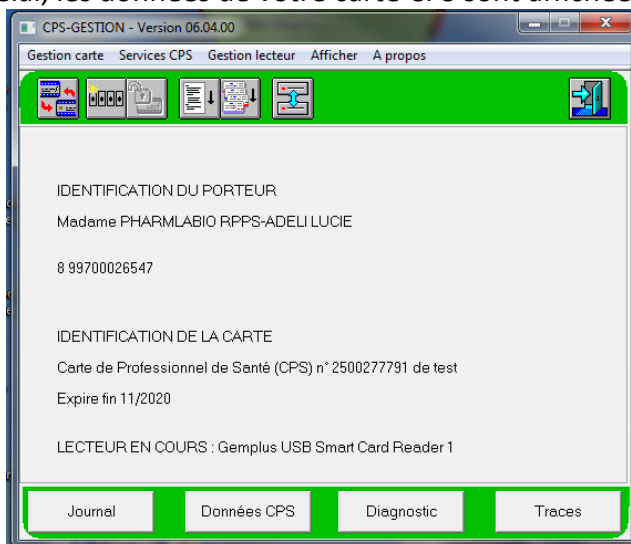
CPS-GESTION - Version 06.04.00

Gestion carte Services CPS Gestion lecteur Afficher A propos

IDENTIFICATION DU PORTEUR

Madame PHARMLABIO RPPS-ADELI LUCIE

8 99700026547

IDENTIFICATION DE LA CARTE

Carte de Professionnel de Santé (CPS) n° 2500277791 de test

Expire fin 11/2020

LECTEUR EN COURS : Gemplus USB Smart Card Reader 1

Journal Données CPS Diagnostic Traces